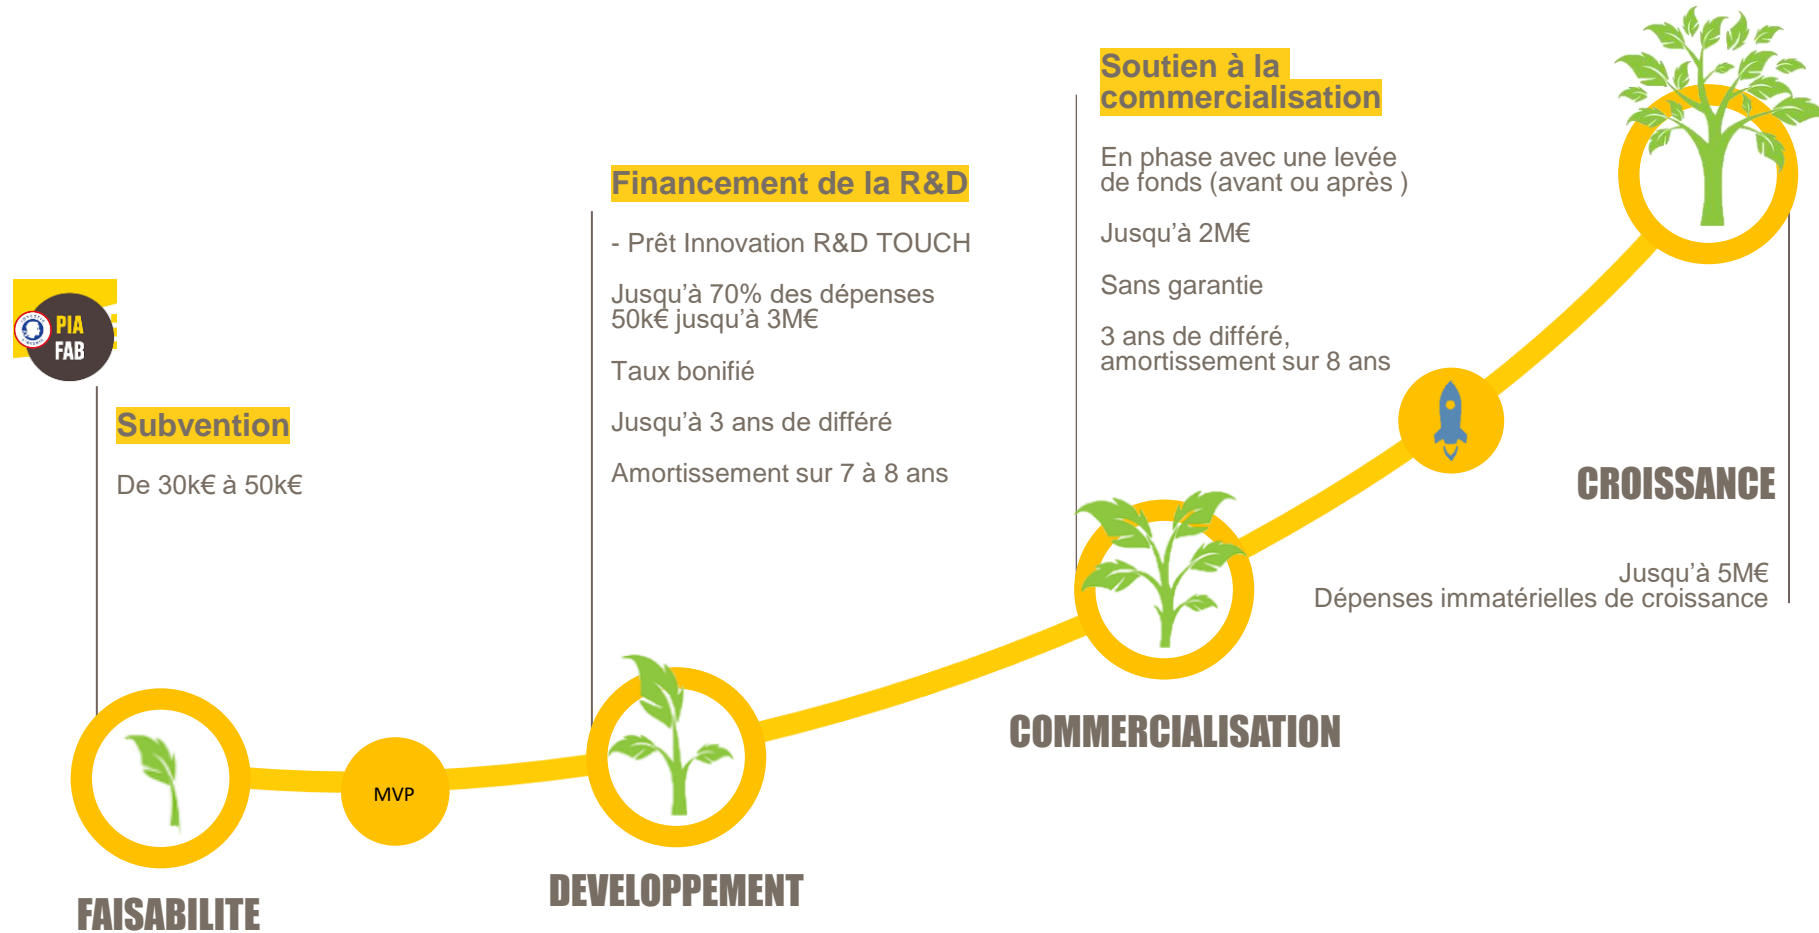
PIA FAB

Subvention

De 30k€ à 50k€

Financement de la R&D

- Prêt Innovation R&D TOUCH

Jusqu'à 70% des dépenses 50k€ jusqu'à 3M€

Taux bonifié

Jusqu'à 3 ans de différé

Amortissement sur 7 à 8 ans

Soutien à la commercialisation

En phase avec une levée de fonds (avant ou après )

Jusqu'à 2M€

Sans garantie

3 ans de différé, amortissement sur 8 ans

CROISSANCE

Jusqu'à 5M€
Dépenses immatérielles de croissance

MVP

FAISABILITE

DEVELOPPEMENT

COMMERCIALISATION